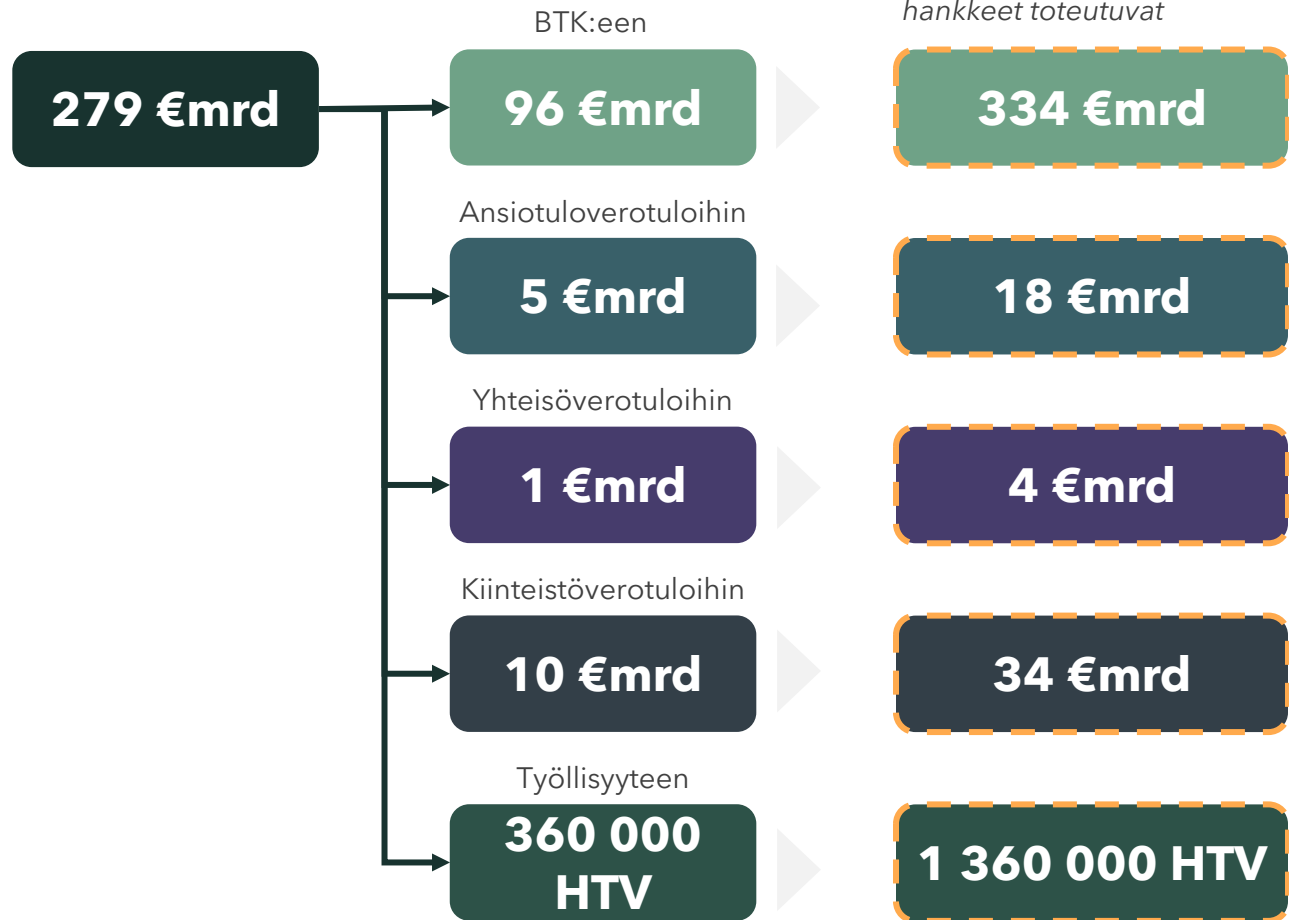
hankkeet toteutuvat

279 €mrd

BTK:een

96 €mrd

334 €mrd

Ansiotuloverotuloihin

5 €mrd

18 €mrd

Yhteisöverotuloihin

1 €mrd

4 €mrd

Kiinteistöverotuloihin

10 €mrd

34 €mrd

Työllisyyteen

360 000 HTV

1 360 000 HTV